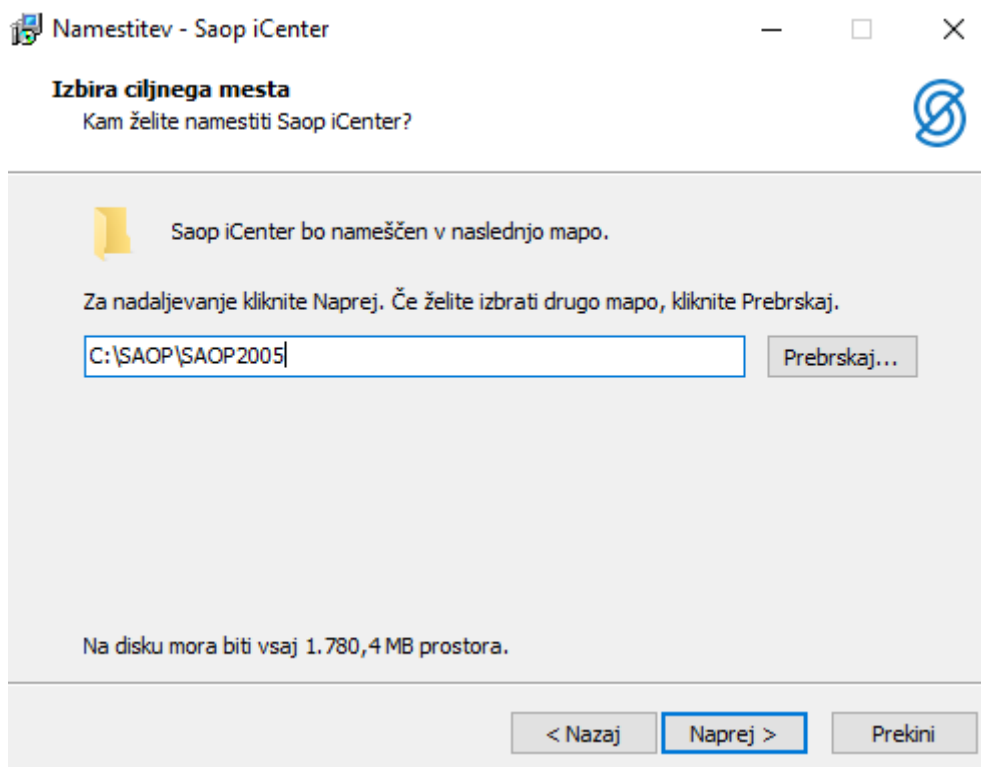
Namestitev - Saop iCenter

Izbira ciljnega mesta
Kam želite namestiti Saop iCenter?

Saop iCenter bo nameščen v naslednjo mapo.

Za nadaljevanje kliknite Naprej. Če želite izbrati drugo mapo, kliknite Prebrskaj.

C:\SAOP\SAOP2005

Prebrskaj...

Na disku mora biti vsaj 1.780,4 MB prostora.

< Nazaj

Naprej >

Prekini